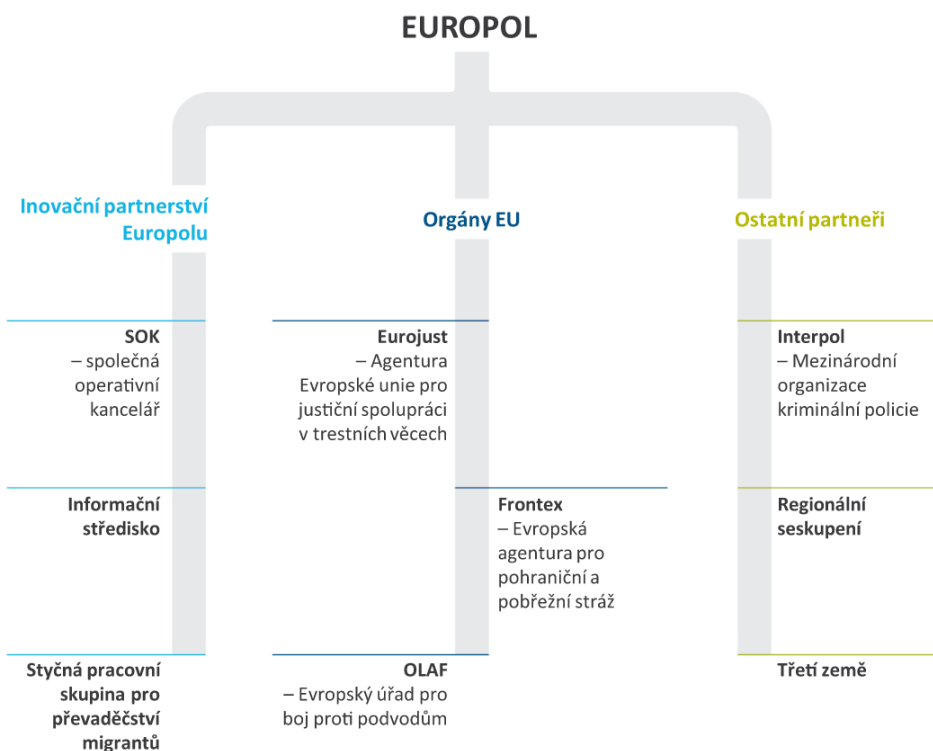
EUROPOL

Inovační partnerství Europolu

SOK – společná operativní kancelář

Informační středisko

Styčná pracovní skupina pro převaděčství migrantů

Orgány EU

Eurojust – Agentura Evropské unie pro justiční spolupráci v trestních věcech

Frontex – Evropská agentura pro pohraniční a pobřežní stráž

OLAF – Evropský úřad pro boj proti podvodům

Ostatní partneři

Interpol – Mezinárodní organizace kriminální policie

Regionální seskupení

Třetí země